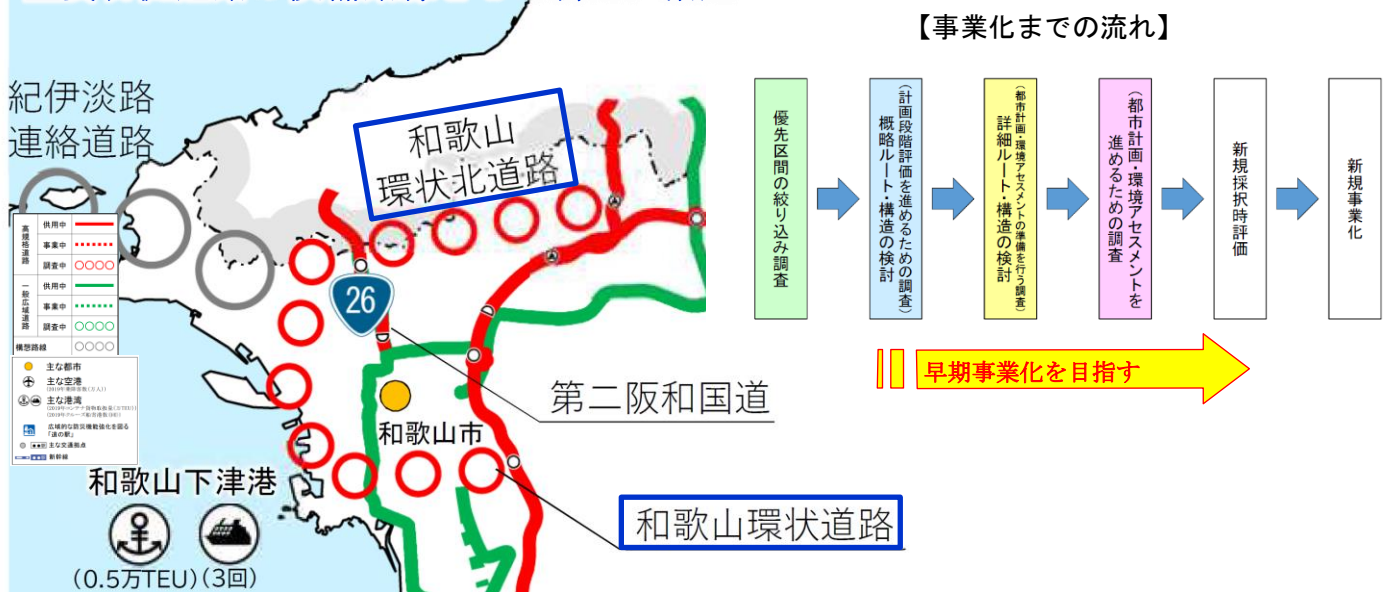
紀伊淡路連絡道路

和歌山環状北道路

26

第二阪和国道

和歌山市

和歌山環状道路

和歌山下津港

（0.5万TEU）（3回）

高規格道路 供用中 事業中 調査中
一般広域道路 供用中 事業中 調査中
構想路線
主な都市
主な空港
主な港湾
広域的な防災機能強化を図る「道の駅」
主な交通拠点
新幹線

【事業化までの流れ】

優先区間の絞り込み調査

概略ルート・構造の検討（計画段階評価を進めるための調査）

詳細ルート・構造の検討（都市計画・環境アセスメントの準備を行う調査）

（都市計画・環境アセスメントを進めるための調査

新規採択時評価

新規事業化

早期事業化を目指す